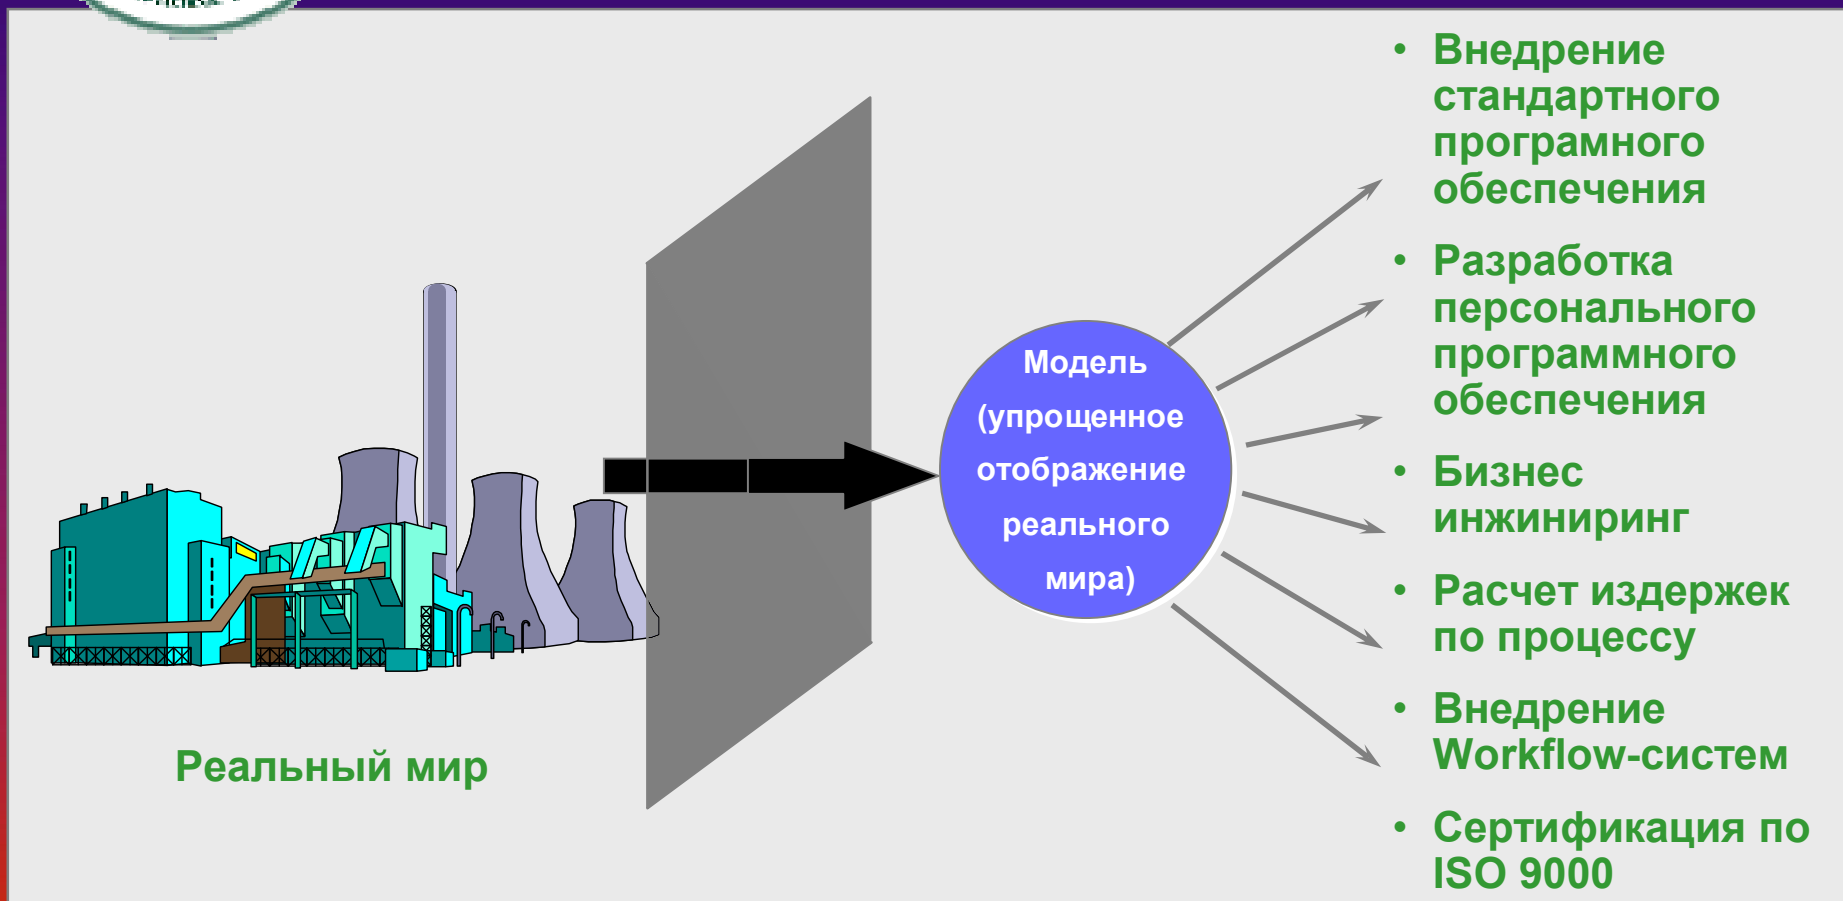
Модель (упрощенное отображение реального мира)

Реальный мир

- Внедрение стандартного програмного обеспечения
- Разработка персонального программного обеспечения
- Бизнес инжиниринг
- Расчет издержек по процессу
- Внедрение Workflow-систем
- Сертификация по ISO 9000